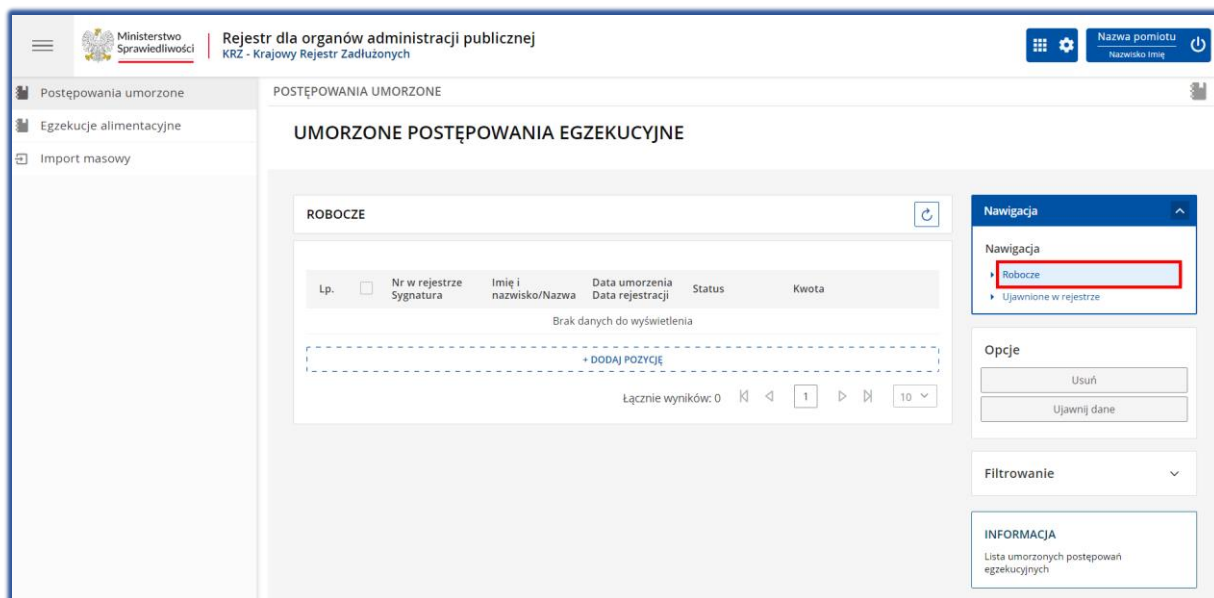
Ministerstwo Sprawiedliwości

Rejestr dla organów administracji publicznej
KRZ - Krajowy Rejestr Zadłużonych

Nazwa pomiotu
Nazwisko Imię

Postępowania umorzone
Egzekucje alimentacyjne
Import masowy

POSTĘPOWANIA UMORZONE

UMORZONE POSTĘPOWANIA EGZEKUCYJNE

ROBOCZE

| Lp. | | Nr w rejestrze Sygnatura | Imię i nazwisko/Nazwa | Data umorzenia Data rejestracji | Status | Kwota |
|---|---|---|---|---|---|---|
| Brak danych do wyświetlenia | | | | | | |

+ DODAJ POZYCJĘ

Łącznie wyników: 0 1 10

Nawigacja

Nawigacja
Robocze
Ujawnione w rejestrze

Opcje
Usuń
Ujawnij dane

Filtrowanie

INFORMACJA
Lista umorzonych postępowań egzekucyjnych